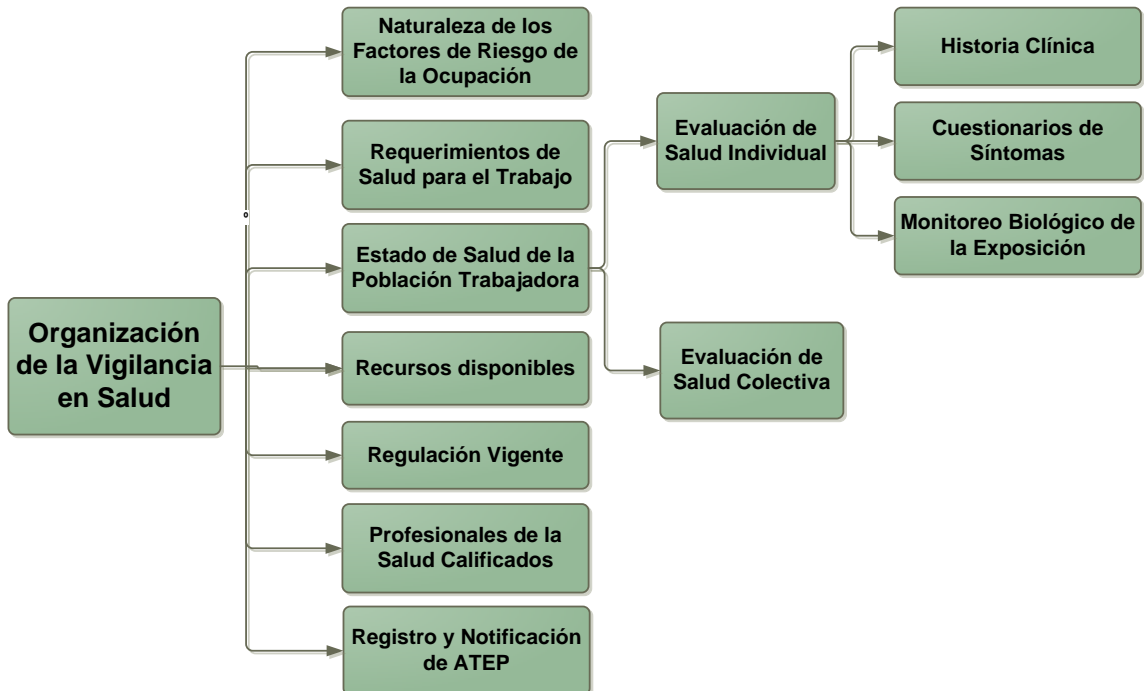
Organización de la Vigilancia en Salud

Naturaleza de los Factores de Riesgo de la Ocupación

Requerimientos de Salud para el Trabajo

Estado de Salud de la Población Trabajadora

Recursos disponibles

Regulación Vigente

Profesionales de la Salud Calificados

Registro y Notificación de ATEP

Evaluación de Salud Individual

Evaluación de Salud Colectiva

Historia Clínica

Cuestionarios de Síntomas

Monitoreo Biológico de la Exposición